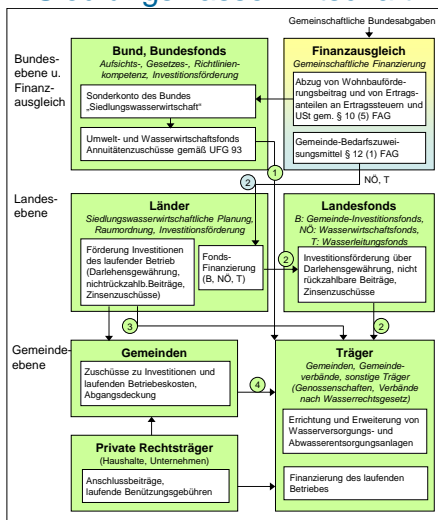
Gemeinschaftliche Bundesabgaben

Bundesebene u. Finanzausgleich

**Bund, Bundesfonds**
*Aufsichts-, Gesetzes-, Richtlinienkompetenz, Investitionsförderung*

Sonderkonto des Bundes „Siedlungswasserwirtschaft"

Umwelt- und Wasserwirtschaftsfonds Annuitätenzuschüsse gemäß UFG 93

**Finanzausgleich**
*Gemeinschaftliche Finanzierung*

Abzug von Wohnbauförderungsbeitrag und von Ertragsanteilen an Ertragssteuern und USt gem. § 10 (5) FAG

Gemeinde-Bedarfszuweisungsmittel § 12 (1) FAG

1

2

NÖ, T

Landesebene

**Länder**
*Siedlungswasserwirtschaftliche Planung, Raumordnung, Investitionsförderung*

Förderung Investitionen des laufender Betrieb (Darlehensgewährung, nichtrückzahlb.Beiträge, Zinsenzuschüsse)

Fonds-Finanzierung (B, NÖ, T)

**Landesfonds**
*B: Gemeinde-Investitionsfonds, NÖ: Wasserwirtschaftsfonds, T: Wasserleitungsfonds*

2

Investitionsförderung über Darlehensgewährung, nicht rückzahlbare Beiträge, Zinsenzuschüsse

3

2

Gemeindeebene

**Gemeinden**

Zuschüsse zu Investitionen und laufenden Betriebeskosten, Abgangsdeckung

4

**Träger**
*Gemeinden, Gemeindeverbände, sonstige Träger (Genossenschaften, Verbände nach Wasserrechtsgesetz)*

Errichtung und Erweiterung von Wasserversorgungs- und Abwasserentsorgungsanlagen

**Private Rechtsträger**
(Haushalte, Unternehmen)

Anschlussbeiträge, laufende Benützungsgebühren

Finanzierung des laufenden Betriebes